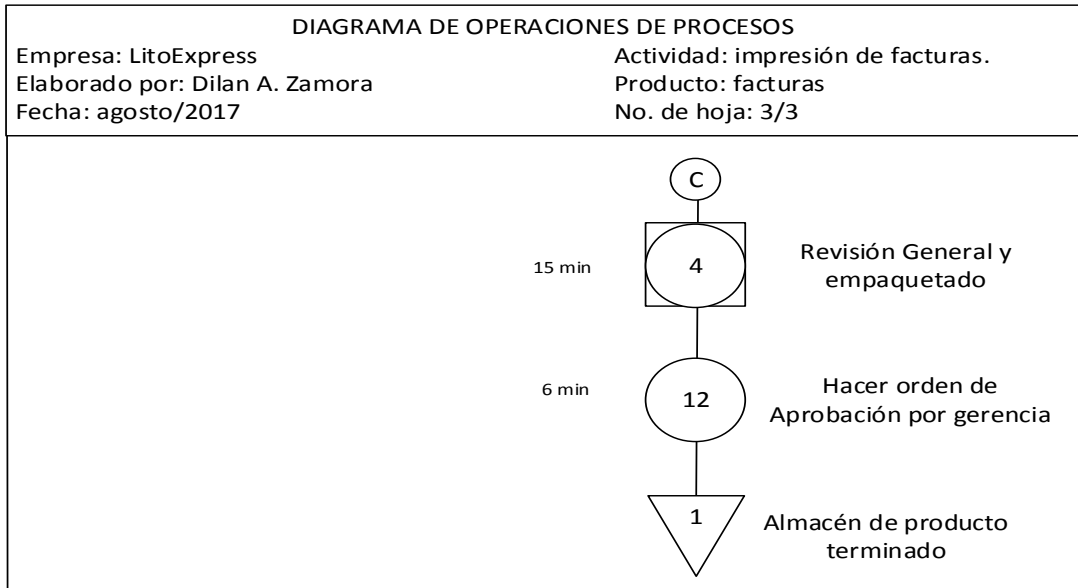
DIAGRAMA DE OPERACIONES DE PROCESOS

Empresa: LitoExpress
Elaborado por: Dilan A. Zamora
Fecha: agosto/2017

Actividad: impresión de facturas.
Producto: facturas
No. de hoja: 3/3

C

15 min
4
Revisión General y empaquetado

6 min
12
Hacer orden de Aprobación por gerencia

1
Almacén de producto terminado